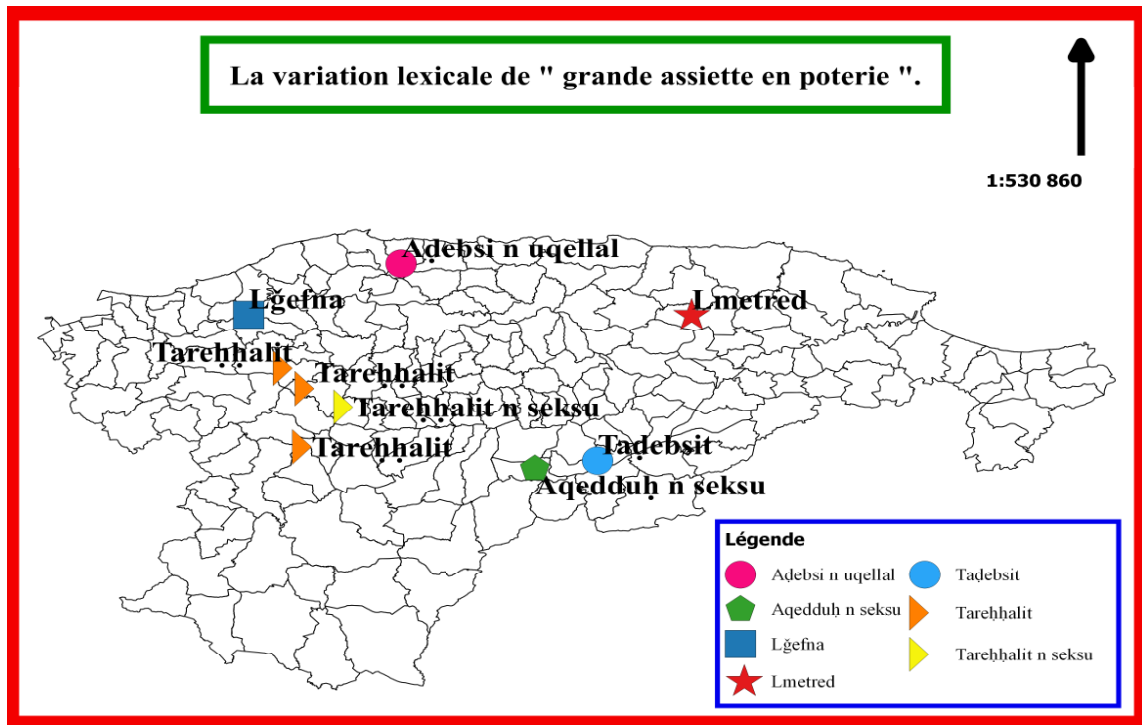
La variation lexicale de " grande assiette en poterie ".

1:530 860

Aḍebsi n uqellal

Lǧefna

Lmetred

Tareḥḥalit

Tareḥḥalit

Tareḥḥalit n seksu

Tareḥḥalit

Taḍebsit

Aqedduḥ n seksu

Légende

Aḍebsi n uqellal

Aqedduḥ n seksu

Lǧefna

Lmetred

Taḍebsit

Tareḥḥalit

Tareḥḥalit n seksu